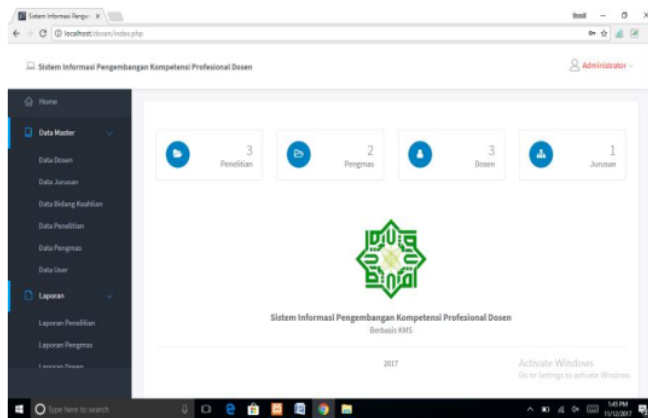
Sistem Informasi Pengem ×

localhost/dosen/index.php

Sistem Informasi Pengembangan Kompetensi Profesional Dosen

Administrator

Home

Data Master

Data Dosen

Data Jurusan

Data Bidang Keahlian

Data Penelitian

Data Pengmas

Data User

Laporan

Laporan Penelitian

Laporan Pengmas

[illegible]

3 Penelitian

2 Pengmas

3 Dosen

1 Jurusan

Sistem Informasi Pengembangan Kompetensi Profesional Dosen

Berbasis KMS

2017

Activate Windows

Go to Settings to activate Windows.

Type here to search

1:45 PM

11/12/2017